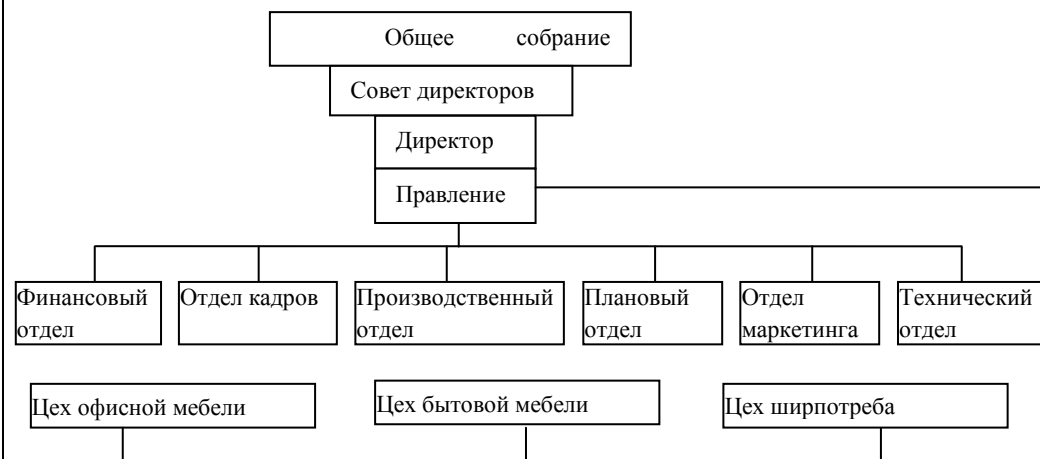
Общее собрание

Совет директоров

Директор

Правление

Финансовый отдел

Отдел кадров

Производственный отдел

Плановый отдел

Отдел маркетинга

Технический отдел

Цех офисной мебели

Цех бытовой мебели

Цех ширпотреба